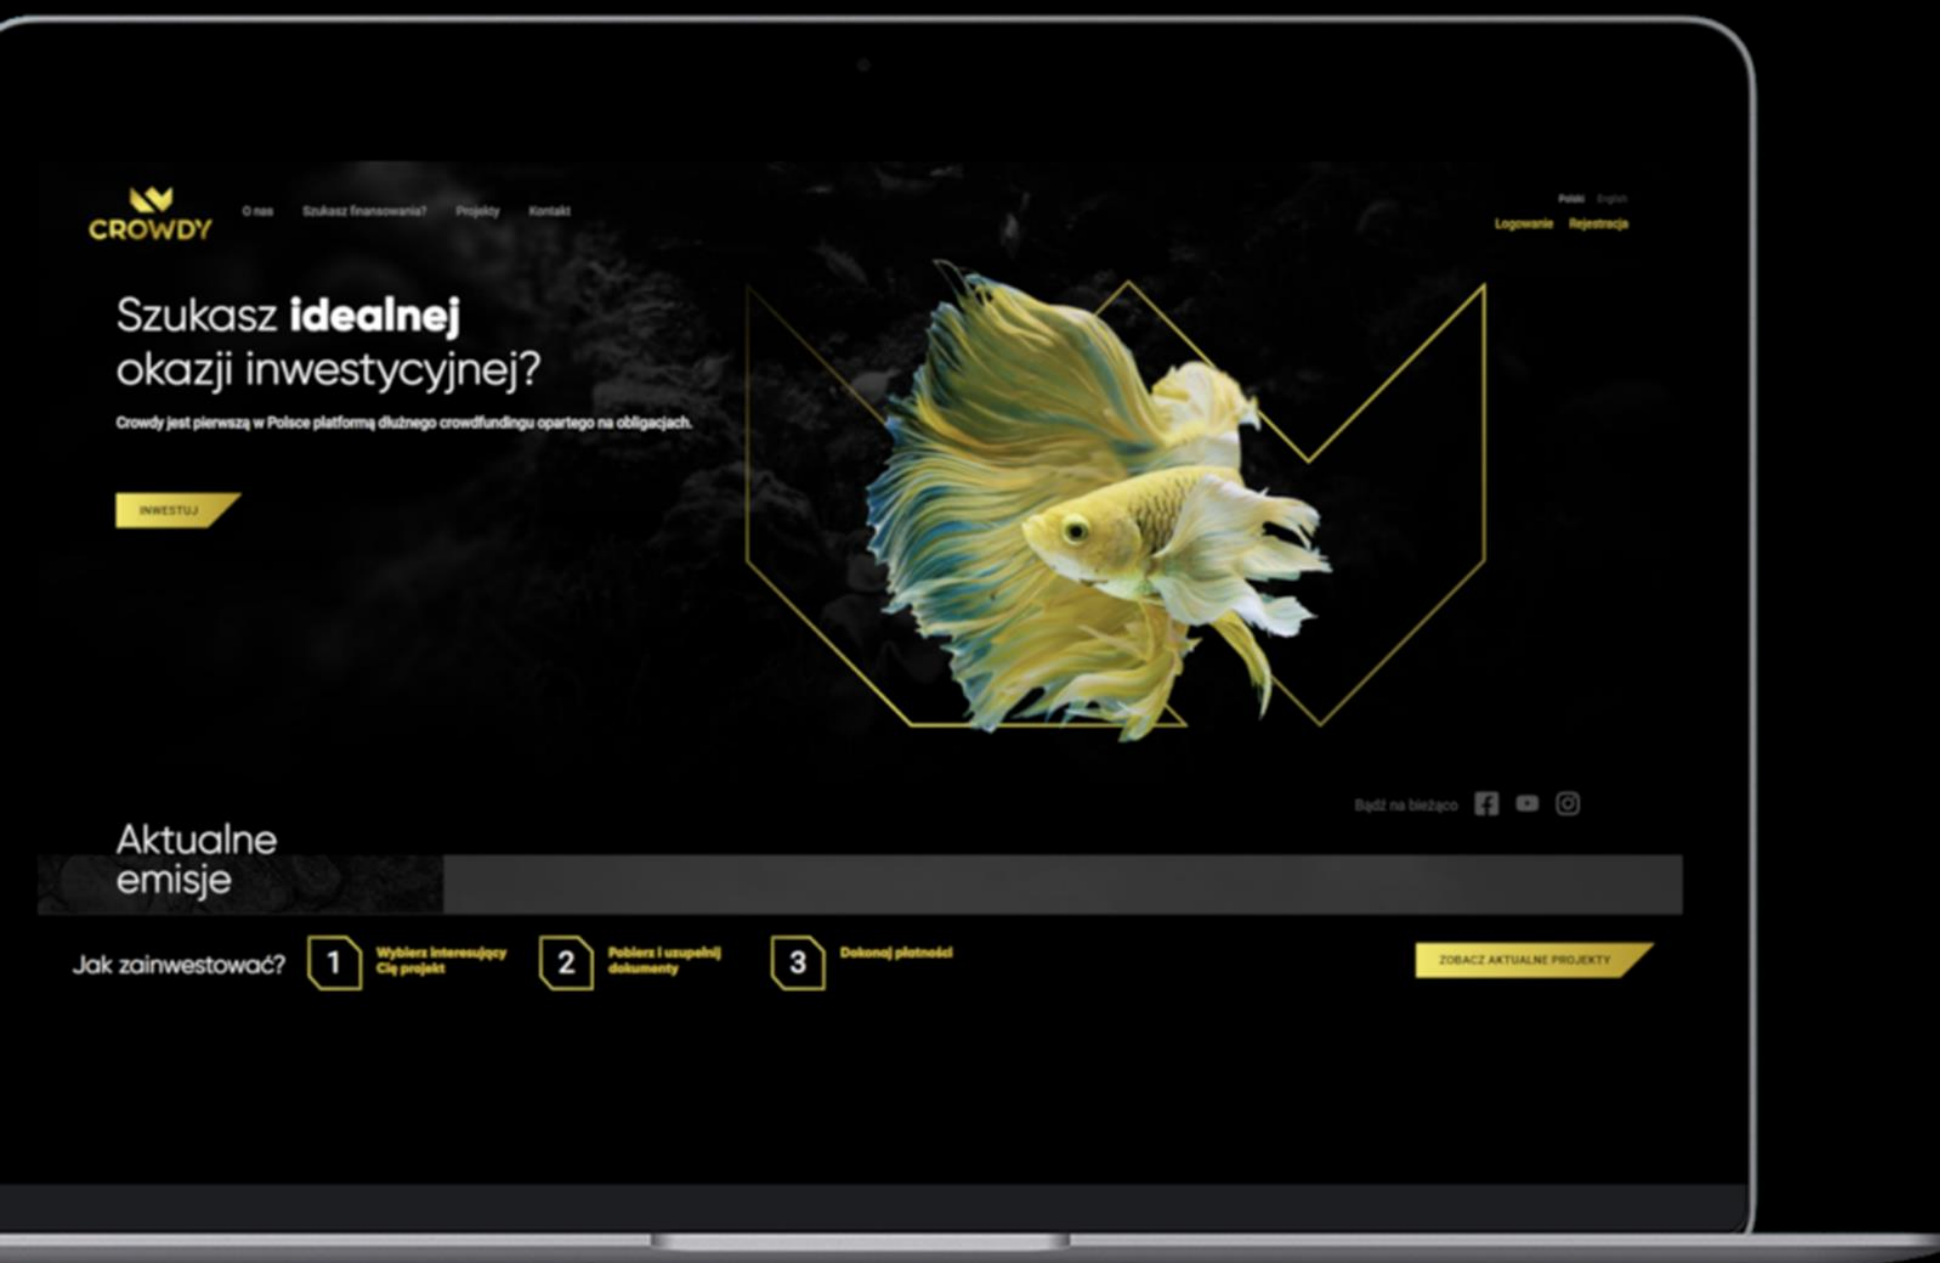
CROWDY

O nas Szukasz finansowania? Projekty Kontakt

Polski English

Logowanie Rejestracja

Szukasz **idealnej** okazji inwestycyjnej?

Crowdy jest pierwszą w Polsce platformą dłużnego crowdfundingu opartego na obligacjach.

INWESTUJ

Bądź na bieżąco

Aktualne emisje

Jak zainwestować?

1 Wybierz interesujący Cię projekt

2 Pobierz i uzupełnij dokumenty

3 Dokonaj płatności

ZOBACZ AKTUALNE PROJEKTY